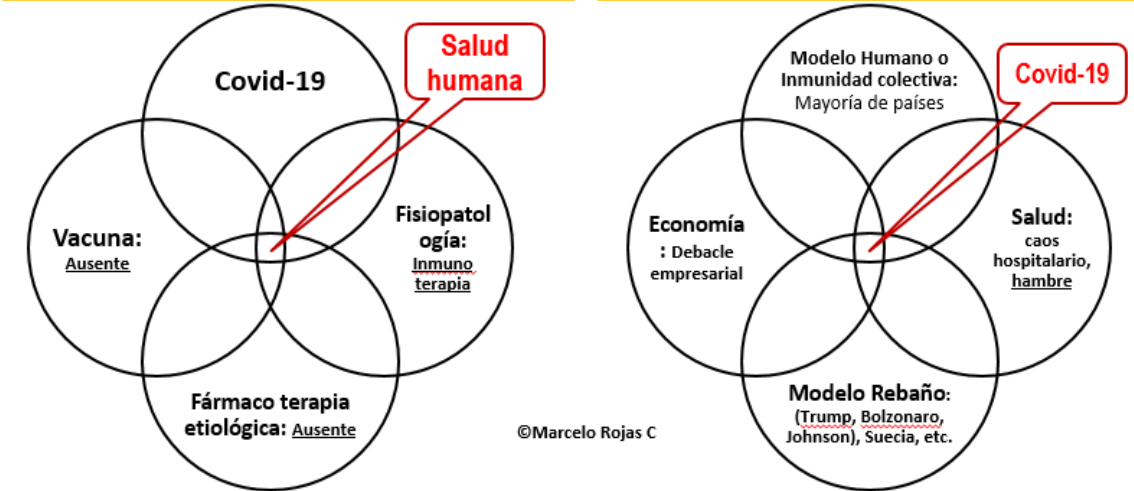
Salud humana

Covid-19

Vacuna: Ausente

Fisiopatología: Inmuno terapia

Fármaco terapia etiológica: Ausente

©Marcelo Rojas C

Modelo Humano o Inmunidad colectiva: Mayoría de países

Covid-19

Economía: Debacle empresarial

Salud: caos hospitalario, hambre

Modelo Rebaño: (Trump, Bolzonaro, Johnson), Suecia, etc.